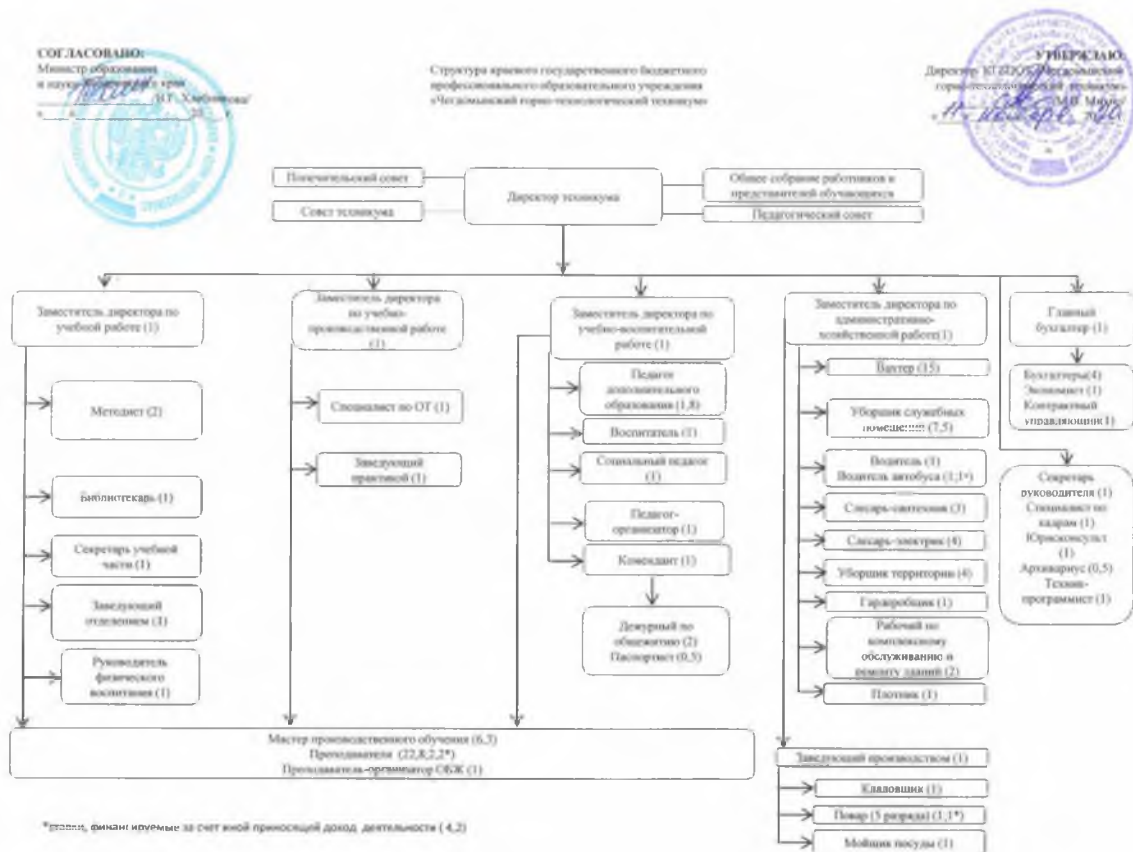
СОГЛАСОВАНО:
Министр образования
и науки Хабаровского края
_________ /И.Г. Хлебникова/
« ____ » ________ 20__ г.

Структура краевого государственного бюджетного профессионального образовательного учреждения «Чегдомынский горно-технологический техникум»

УТВЕРЖДАЮ
Директор КГБПОУ «Чегдомынский горно-технологический техникум»
_________ /М.П. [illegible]/
« 11 » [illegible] 2020

Попечительский совет

Совет техникума

Директор техникума

Общее собрание работников и представителей обучающихся

Педагогический совет

Заместитель директора по учебной работе (1)

Заместитель директора по учебно-производственной работе (1)

Заместитель директора по учебно-воспитательной работе (1)

Заместитель директора по административно-хозяйственной работе(1)

Главный бухгалтер (1)

Методист (2)

Библиотекарь (1)

Секретарь учебной части (1)

Заведующий отделением (3)

Руководитель физического воспитания (1)

Специалист по ОТ (1)

Заведующий практикой (1)

Педагог дополнительного образования (1,8)

Воспитатель (1)

Социальный педагог (1)

Педагог-организатор (1)

Комендант (1)

Дежурный по общежитию (2)
Паспортист (0,5)

Вахтер (15)

Уборщик служебных помещений (7,5)

Водитель (1)
Водитель автобуса (1;1*)

Слесарь-сантехник (3)

Слесарь-электрик (4)

Уборщик территории (4)

Гардеробщик (1)

Рабочий по комплексному обслуживанию и ремонту зданий (2)

Плотник (1)

Бухгалтеры(4)
Экономист (1)
Контрактный управляющий(1)

Секретарь руководителя (1)
Специалист по кадрам (1)
Юрисконсульт (1)
Архивариус (0,5)
Техник-программист (1)

Мастер производственного обучения (6,3)
Преподаватели (22,8;2,2*)
Преподаватель-организатор ОБЖ (1)

Заведующий производством (1)

Кладовщик (1)

Повар (5 разряда) (1;1*)

Мойщик посуды (1)

*ставки, финансируемые за счет иной приносящей доход деятельности ( 4,2)